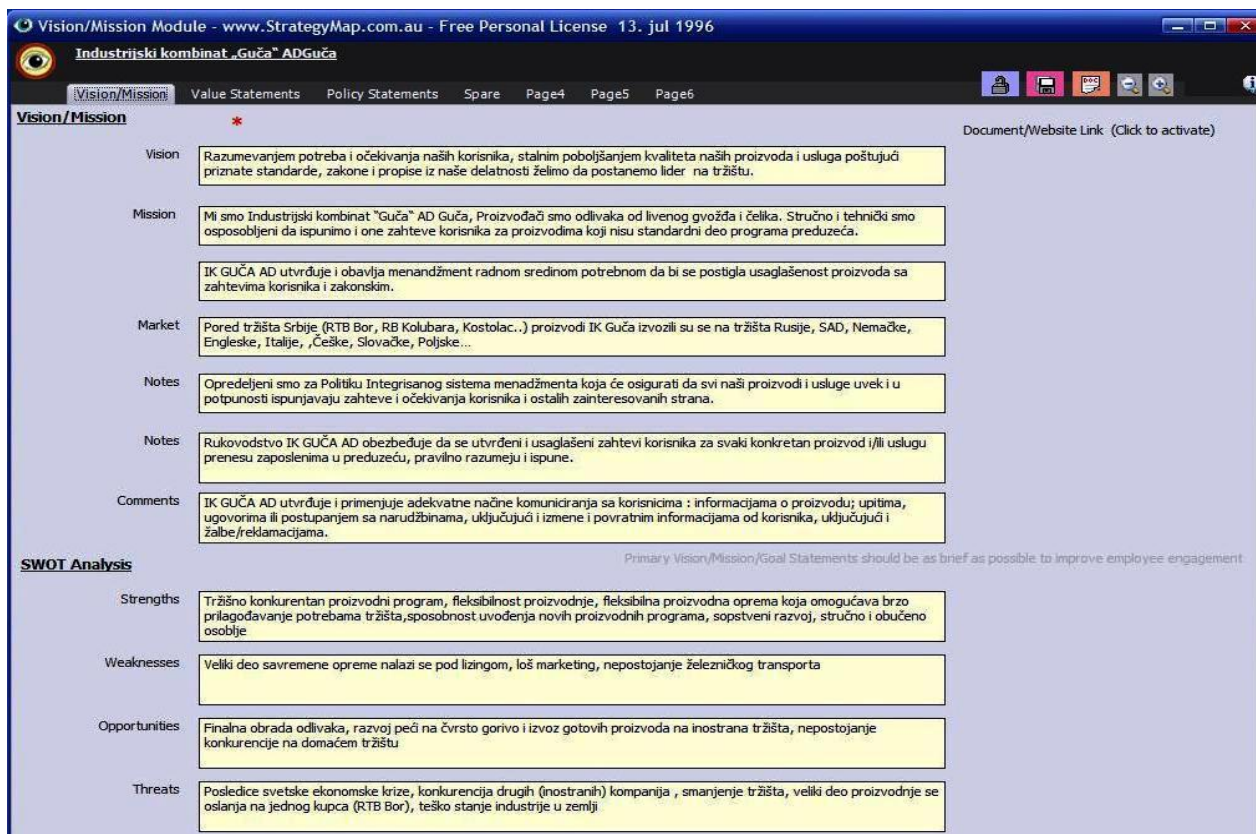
Vision/Mission Module - www.StrategyMap.com.au - Free Personal License 13. jul 1996

Industrijski kombinat „Guča" ADGuča

Vision/Mission Value Statements Policy Statements Spare Page4 Page5 Page6

Vision/Mission *

Document/Website Link (Click to activate)

Vision Razumevanjem potreba i očekivanja naših korisnika, stalnim poboljšanjem kvaliteta naših proizvoda i usluga poštujući priznate standarde, zakone i propise iz naše delatnosti želimo da postanemo lider na tržištu.

Mission Mi smo Industrijski kombinat "Guča" AD Guča, Proizvođači smo odlivaka od livenog gvožđa i čelika. Stručno i tehnički smo osposobljeni da ispunimo i one zahteve korisnika za proizvodima koji nisu standardni deo programa preduzeća.

IK GUČA AD utvrđuje i obavlja menandžment radnom sredinom potrebnom da bi se postigla usaglašenost proizvoda sa zahtevima korisnika i zakonskim.

Market Pored tržišta Srbije (RTB Bor, RB Kolubara, Kostolac..) proizvodi IK Guča izvozili su se na tržišta Rusije, SAD, Nemačke, Engleske, Italije, ,Češke, Slovačke, Poljske...

Notes Opredeljeni smo za Politiku Integrisanog sistema menadžmenta koja će osigurati da svi naši proizvodi i usluge uvek i u potpunosti ispunjavaju zahteve i očekivanja korisnika i ostalih zainteresovanih strana.

Notes Rukovodstvo IK GUČA AD obezbeđuje da se utvrđeni i usaglašeni zahtevi korisnika za svaki konkretan proizvod i/ili uslugu prenesu zaposlenima u preduzeću, pravilno razumeju i ispune.

Comments IK GUČA AD utvrđuje i primenjuje adekvatne načine komuniciranja sa korisnicima : informacijama o proizvodu; upitima, ugovorima ili postupanjem sa narudžbinama, uključujući i izmene i povratnim informacijama od korisnika, uključujući i žalbe/reklamacijama.

Primary Vision/Mission/Goal Statements should be as brief as possible to improve employee engagement

SWOT Analysis

Strengths Tržišno konkurentan proizvodni program, fleksibilnost proizvodnje, fleksibilna proizvodna oprema koja omogućava brzo prilagođavanje potrebama tržišta,sposobnost uvođenja novih proizvodnih programa, sopstveni razvoj, stručno i obučeno osoblje

Weaknesses Veliki deo savremene opreme nalazi se pod lizingom, loš marketing, nepostojanje železničkog transporta

Opportunities Finalna obrada odlivaka, razvoj peći na čvrsto gorivo i izvoz gotovih proizvoda na inostrana tržišta, nepostojanje konkurencije na domaćem tržištu

Threats Posledice svetske ekonomske krize, konkurencija drugih (inostranih) kompanija , smanjenje tržišta, veliki deo proizvodnje se oslanja na jednog kupca (RTB Bor), teško stanje industrije u zemlji